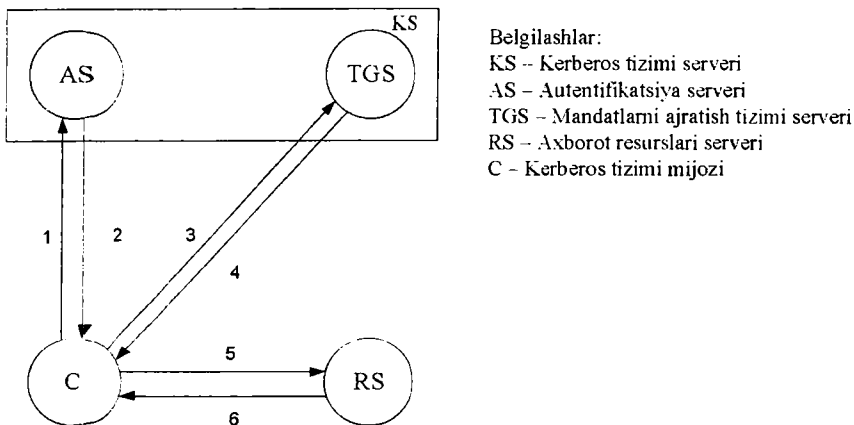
KS

AS

TGS

1

2

3

4

C

5

RS

6

Belgilashlar:
KS -- Kerberos tizimi serveri
AS – Autentifikatsiya serveri
TGS – Mandatlarni ajratish tizimi serveri
RS – Axborot resurslari serveri
C – Kerberos tizimi mijozi